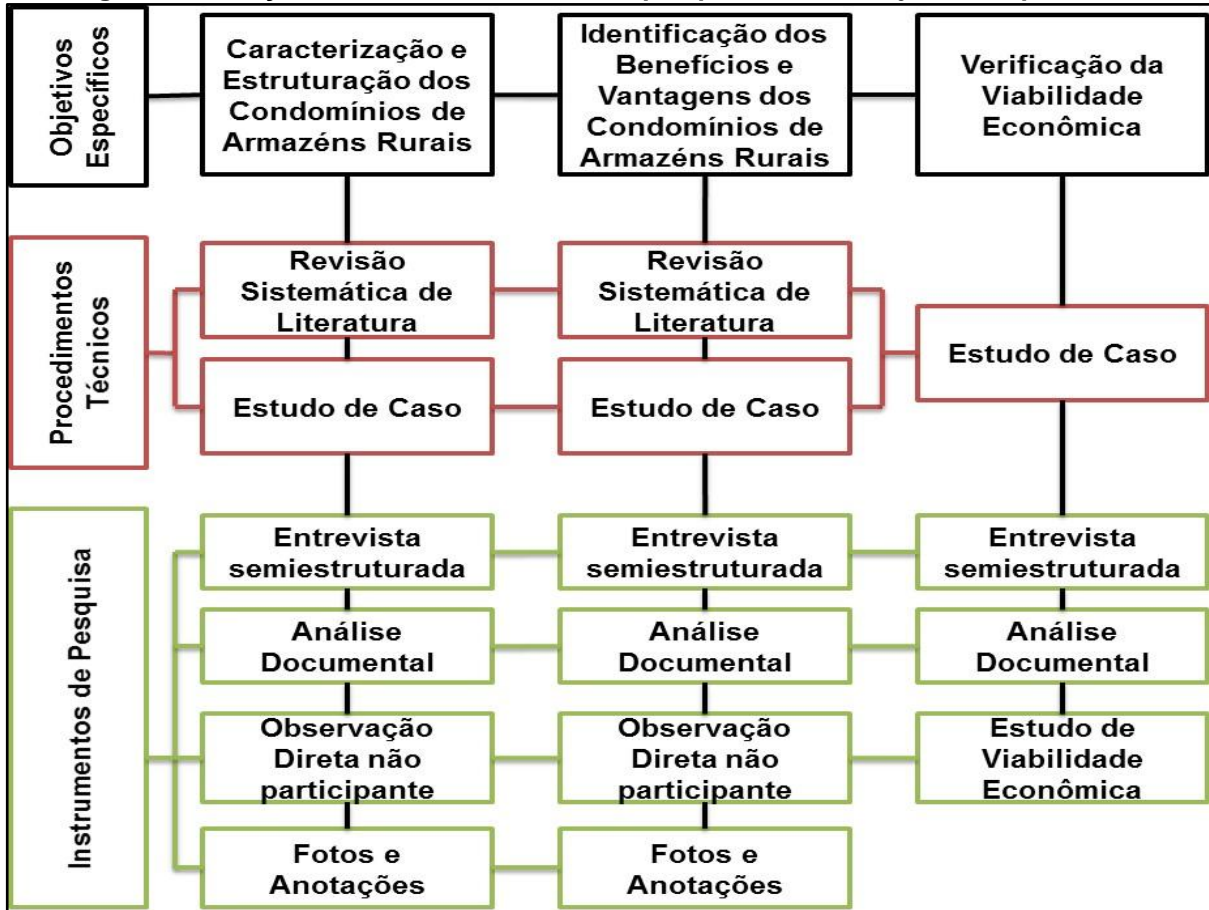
Objetivos Específicos

Caracterização e Estruturação dos Condomínios de Armazéns Rurais

Identificação dos Benefícios e Vantagens dos Condomínios de Armazéns Rurais

Verificação da Viabilidade Econômica

Procedimentos Técnicos

Revisão Sistemática de Literatura

Revisão Sistemática de Literatura

Estudo de Caso

Estudo de Caso

Estudo de Caso

Instrumentos de Pesquisa

Entrevista semiestruturada

Entrevista semiestruturada

Entrevista semiestruturada

Análise Documental

Análise Documental

Análise Documental

Observação Direta não participante

Observação Direta não participante

Estudo de Viabilidade Econômica

Fotos e Anotações

Fotos e Anotações